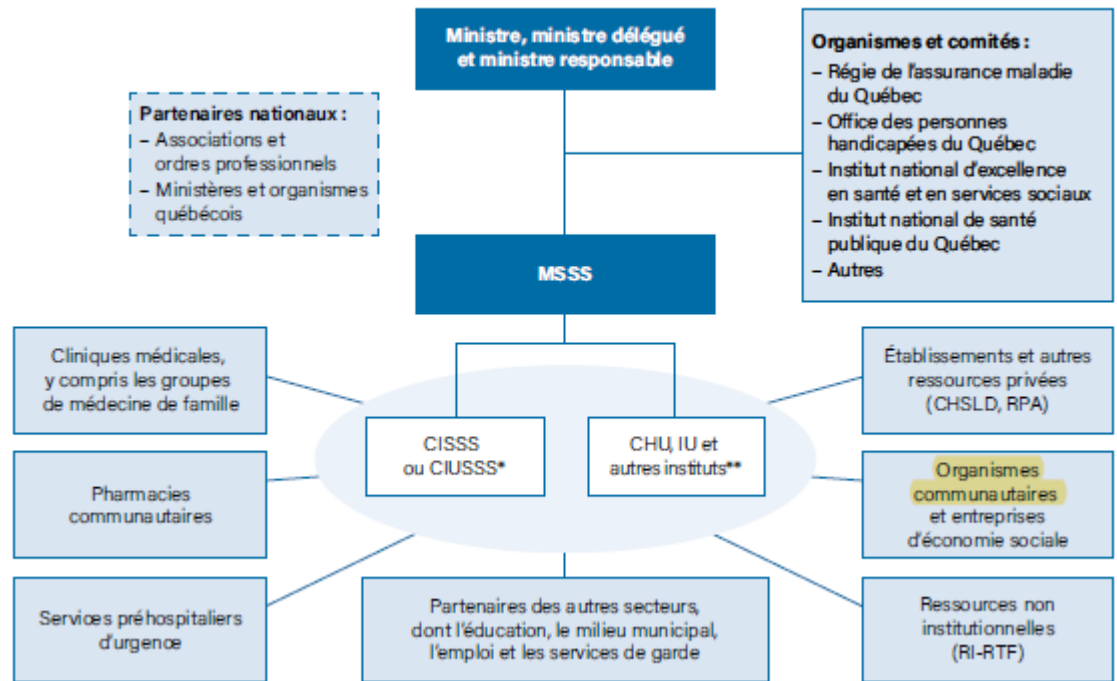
Ministre, ministre délégué et ministre responsable

Organismes et comités :
– Régie de l'assurance maladie du Québec
– Office des personnes handicapées du Québec
– Institut national d'excellence en santé et en services sociaux
– Institut national de santé publique du Québec
– Autres

Partenaires nationaux :
– Associations et ordres professionnels
– Ministères et organismes québécois

MSSS

Cliniques médicales, y compris les groupes de médecine de famille

CISSS ou CIUSSS*

CHU, IU et autres instituts**

Établissements et autres ressources privées (CHSLD, RPA)

Pharmacies communautaires

Organismes communautaires et entreprises d'économie sociale

Services préhospitaliers d'urgence

Partenaires des autres secteurs, dont l'éducation, le milieu municipal, l'emploi et les services de garde

Ressources non institutionnelles (RI-RTF)